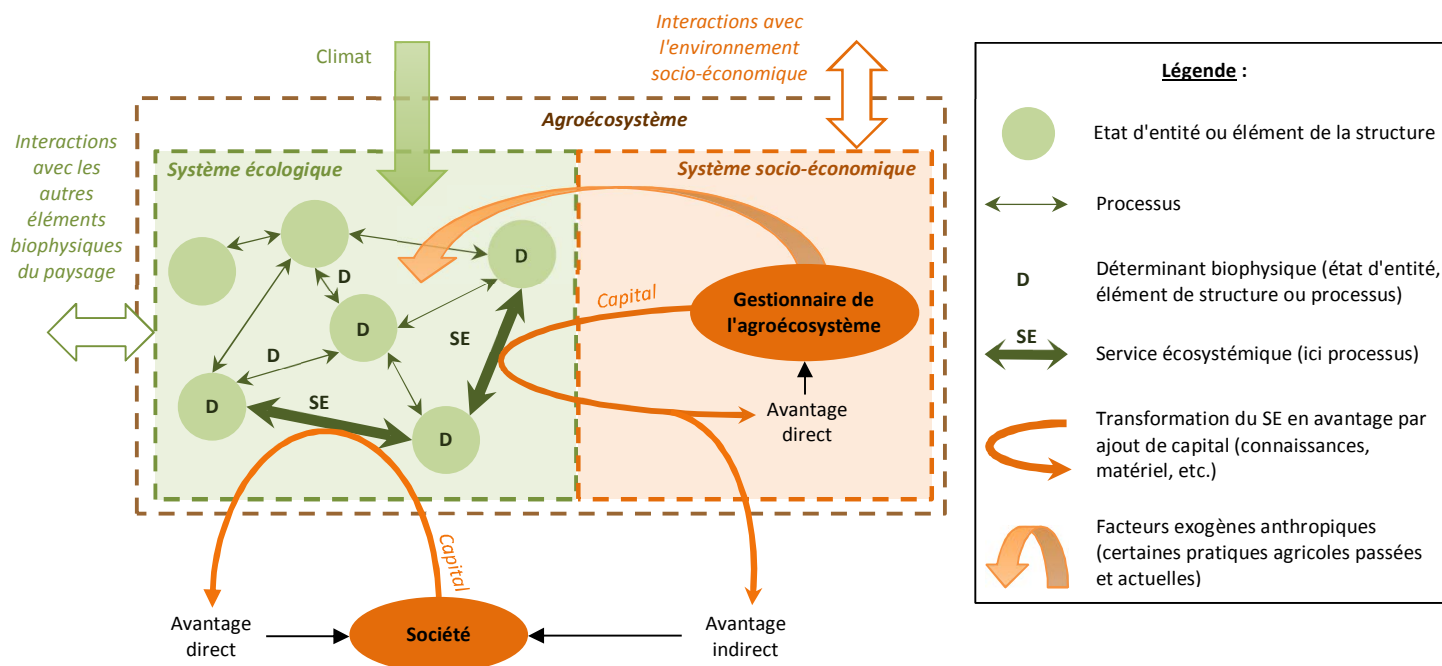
Interactions avec l'environnement socio-économique

Climat

Agroécosystème

Interactions avec les autres éléments biophysiques du paysage

Système écologique

Système socio-économique

D

D

D

D

D

D

D

SE

SE

Capital

Gestionnaire de l'agroécosystème

Avantage direct

Capital

Avantage direct

Société

Avantage indirect

Légende :

Etat d'entité ou élément de la structure

Processus

D

Déterminant biophysique (état d'entité, élément de structure ou processus)

SE

Service écosystémique (ici processus)

Transformation du SE en avantage par ajout de capital (connaissances, matériel, etc.)

Facteurs exogènes anthropiques (certaines pratiques agricoles passées et actuelles)